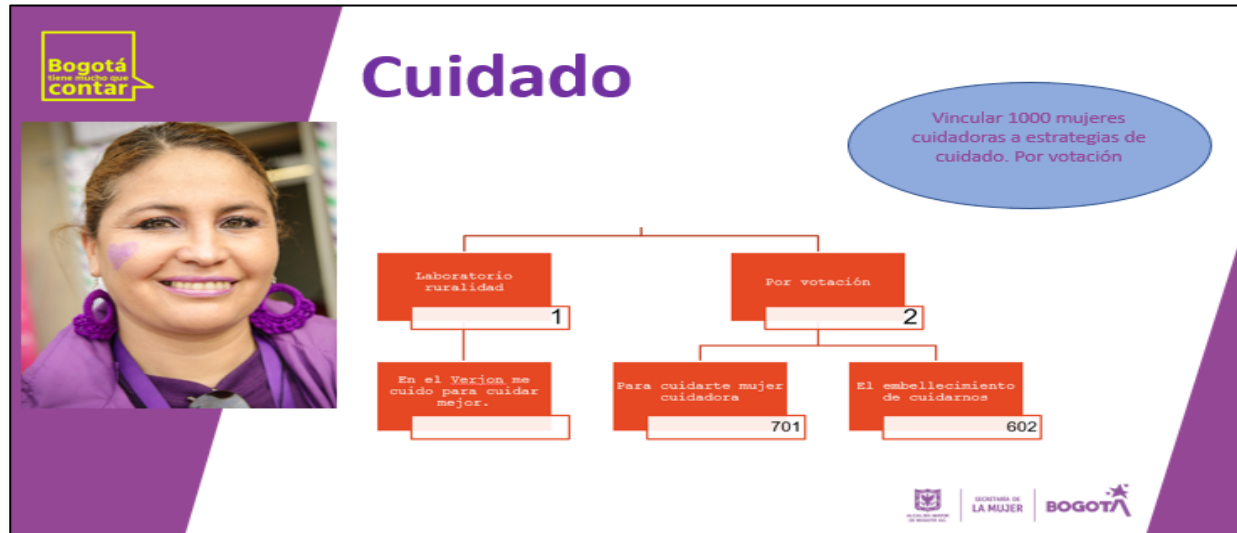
Bogotá tiene mucho que contar

Cuidado

Vincular 1000 mujeres cuidadoras a estrategias de cuidado. Por votación

Laboratorio ruralidad
1

Por votación
2

En el Verjon me cuido para cuidar mejor.

Para cuidarte mujer cuidadora
701

El embellecimiento de cuidarnos
602

ALCALDÍA MAYOR DE BOGOTÁ D.C. | SECRETARÍA DE LA MUJER | BOGOTÁ